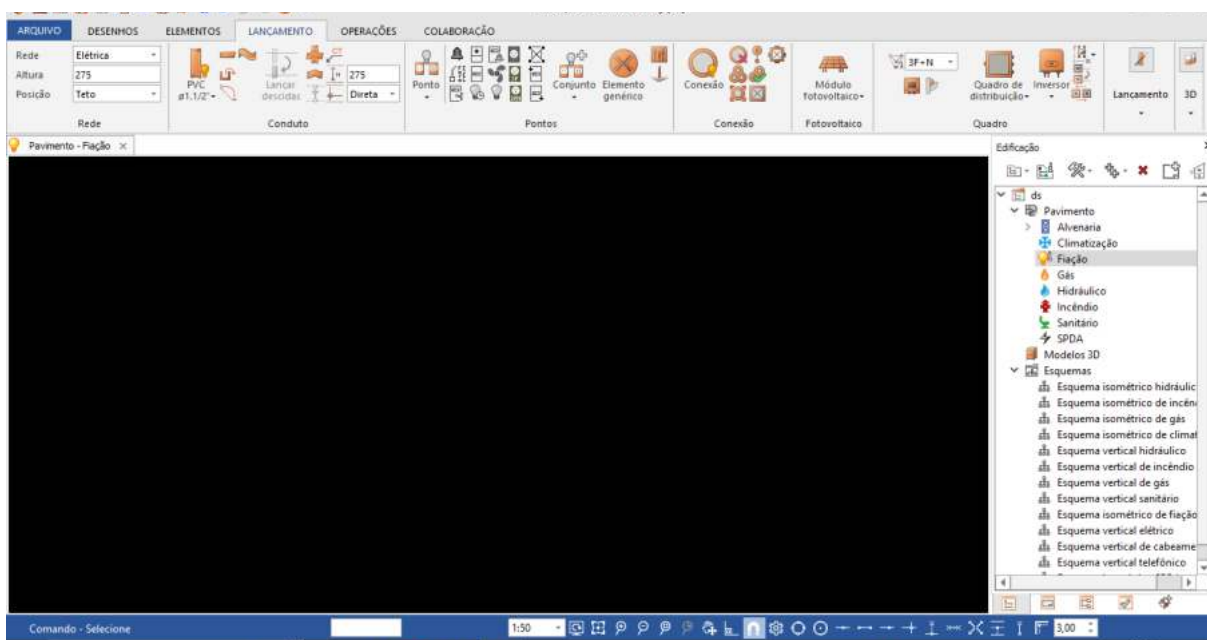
ARQUIVO DESENHOS ELEMENTOS LANÇAMENTO OPERAÇÕES COLABORAÇÃO

Rede Elétrica
Altura 275
Posição Teto
Rede

PVC ø1.1/2" Lançar descidas 275 Direta
Conduto

Ponto Conjunto Elemento genérico
Pontos

Conexão
Conexão

Módulo fotovoltaico
Fotovoltaico

3F+N
Quadro de distribuição Inversor
Quadro

Lançamento 3D

Pavimento - Fiação ×

Edificação

ds
Pavimento
Alvenaria
Climatização
Fiação
Gás
Hidráulico
Incêndio
Sanitário
SPDA
Modelos 3D
Esquemas
Esquema isométrico hidráulic
Esquema isométrico de incên
Esquema isométrico de gás
Esquema isométrico de climat
Esquema vertical hidráulico
Esquema vertical de incêndio
Esquema vertical de gás
Esquema vertical sanitário
Esquema isométrico de fiação
Esquema vertical elétrico
Esquema vertical de cabeame
Esquema vertical telefônico

Comando - Selecione
1:50
3,00